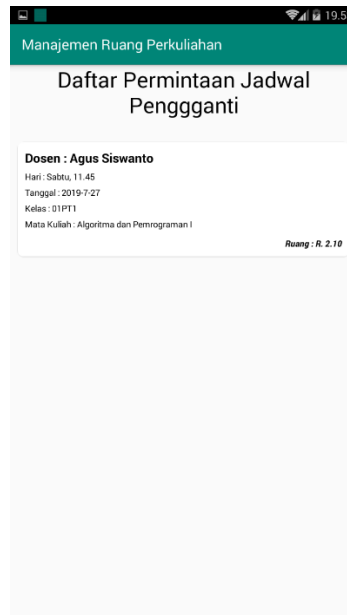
19.5

Manajemen Ruang Perkuliahan

Daftar Permintaan Jadwal Penggganti

Dosen : Agus Siswanto
Hari : Sabtu, 11.45
Tanggal : 2019-7-27
Kelas : 01PT1
Mata Kuliah : Algoritma dan Pemrograman I

Ruang : R. 2.10